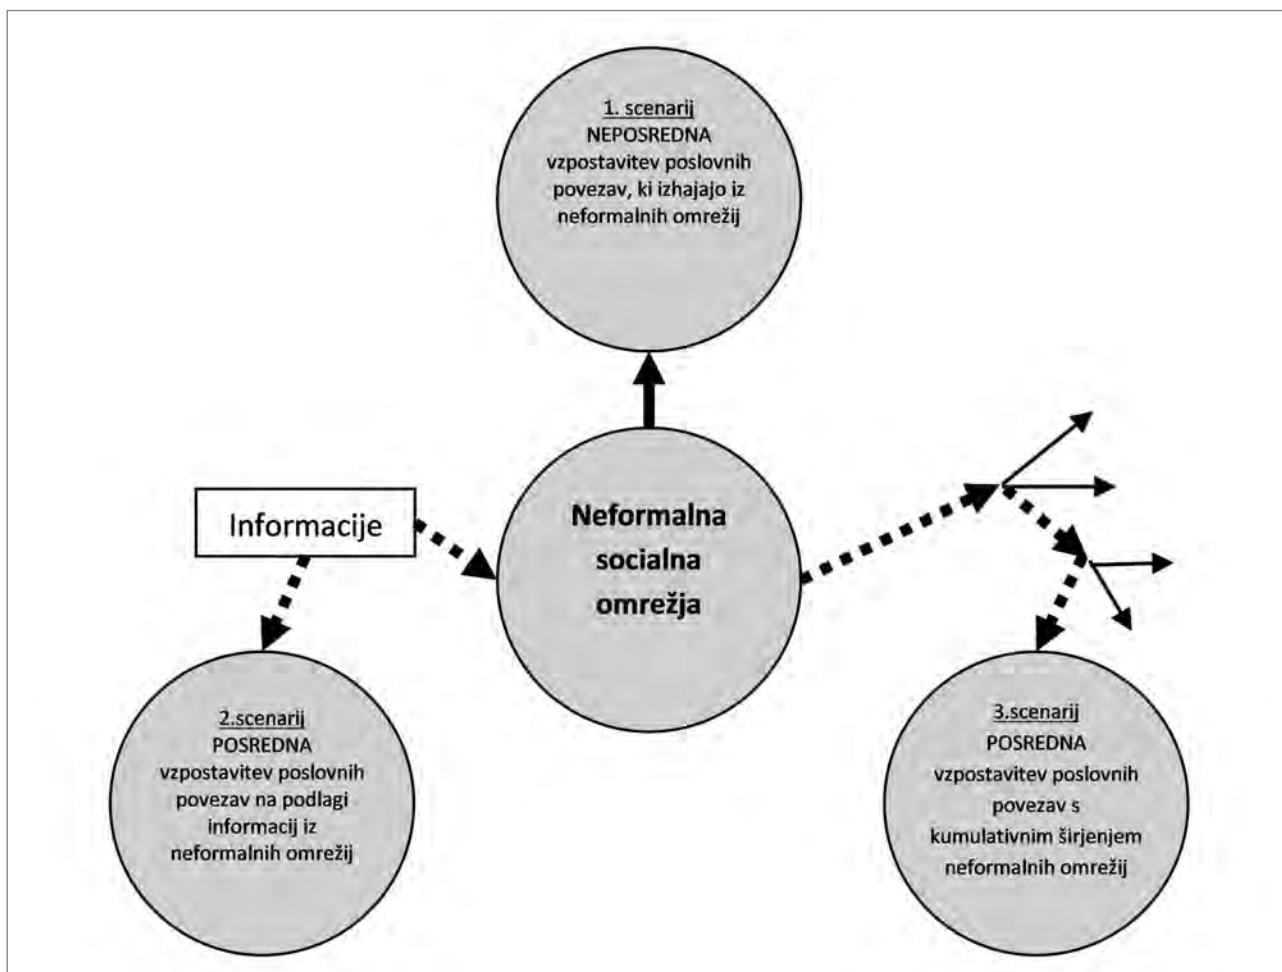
1. scenarij
NEPOSREDNA vzpostavitev poslovnih povezav, ki izhajajo iz neformalnih omrežij

Informacije

Neformalna socialna omrežja

2.scenarij
POSREDNA vzpostavitev poslovnih povezav na podlagi informacij iz neformalnih omrežij

3.scenarij
POSREDNA vzpostavitev poslovnih povezav s kumulativnim širjenjem neformalnih omrežij